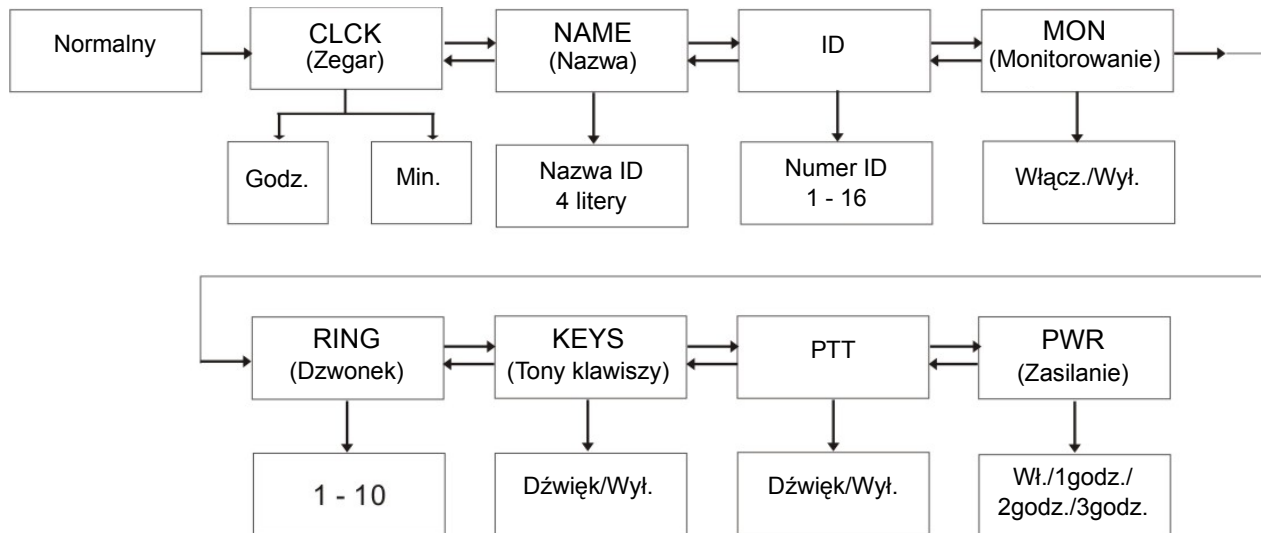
Normalny

CLCK
(Zegar)

NAME
(Nazwa)

ID

MON
(Monitorowanie)

Godz.

Min.

Nazwa ID
4 litery

Numer ID
1 - 16

Włącz./Wył.

RING
(Dzwonek)

KEYS
(Tony klawiszy)

PTT

PWR
(Zasilanie)

1 - 10

Dźwięk/Wył.

Dźwięk/Wył.

Wł./1godz./
2godz./3godz.